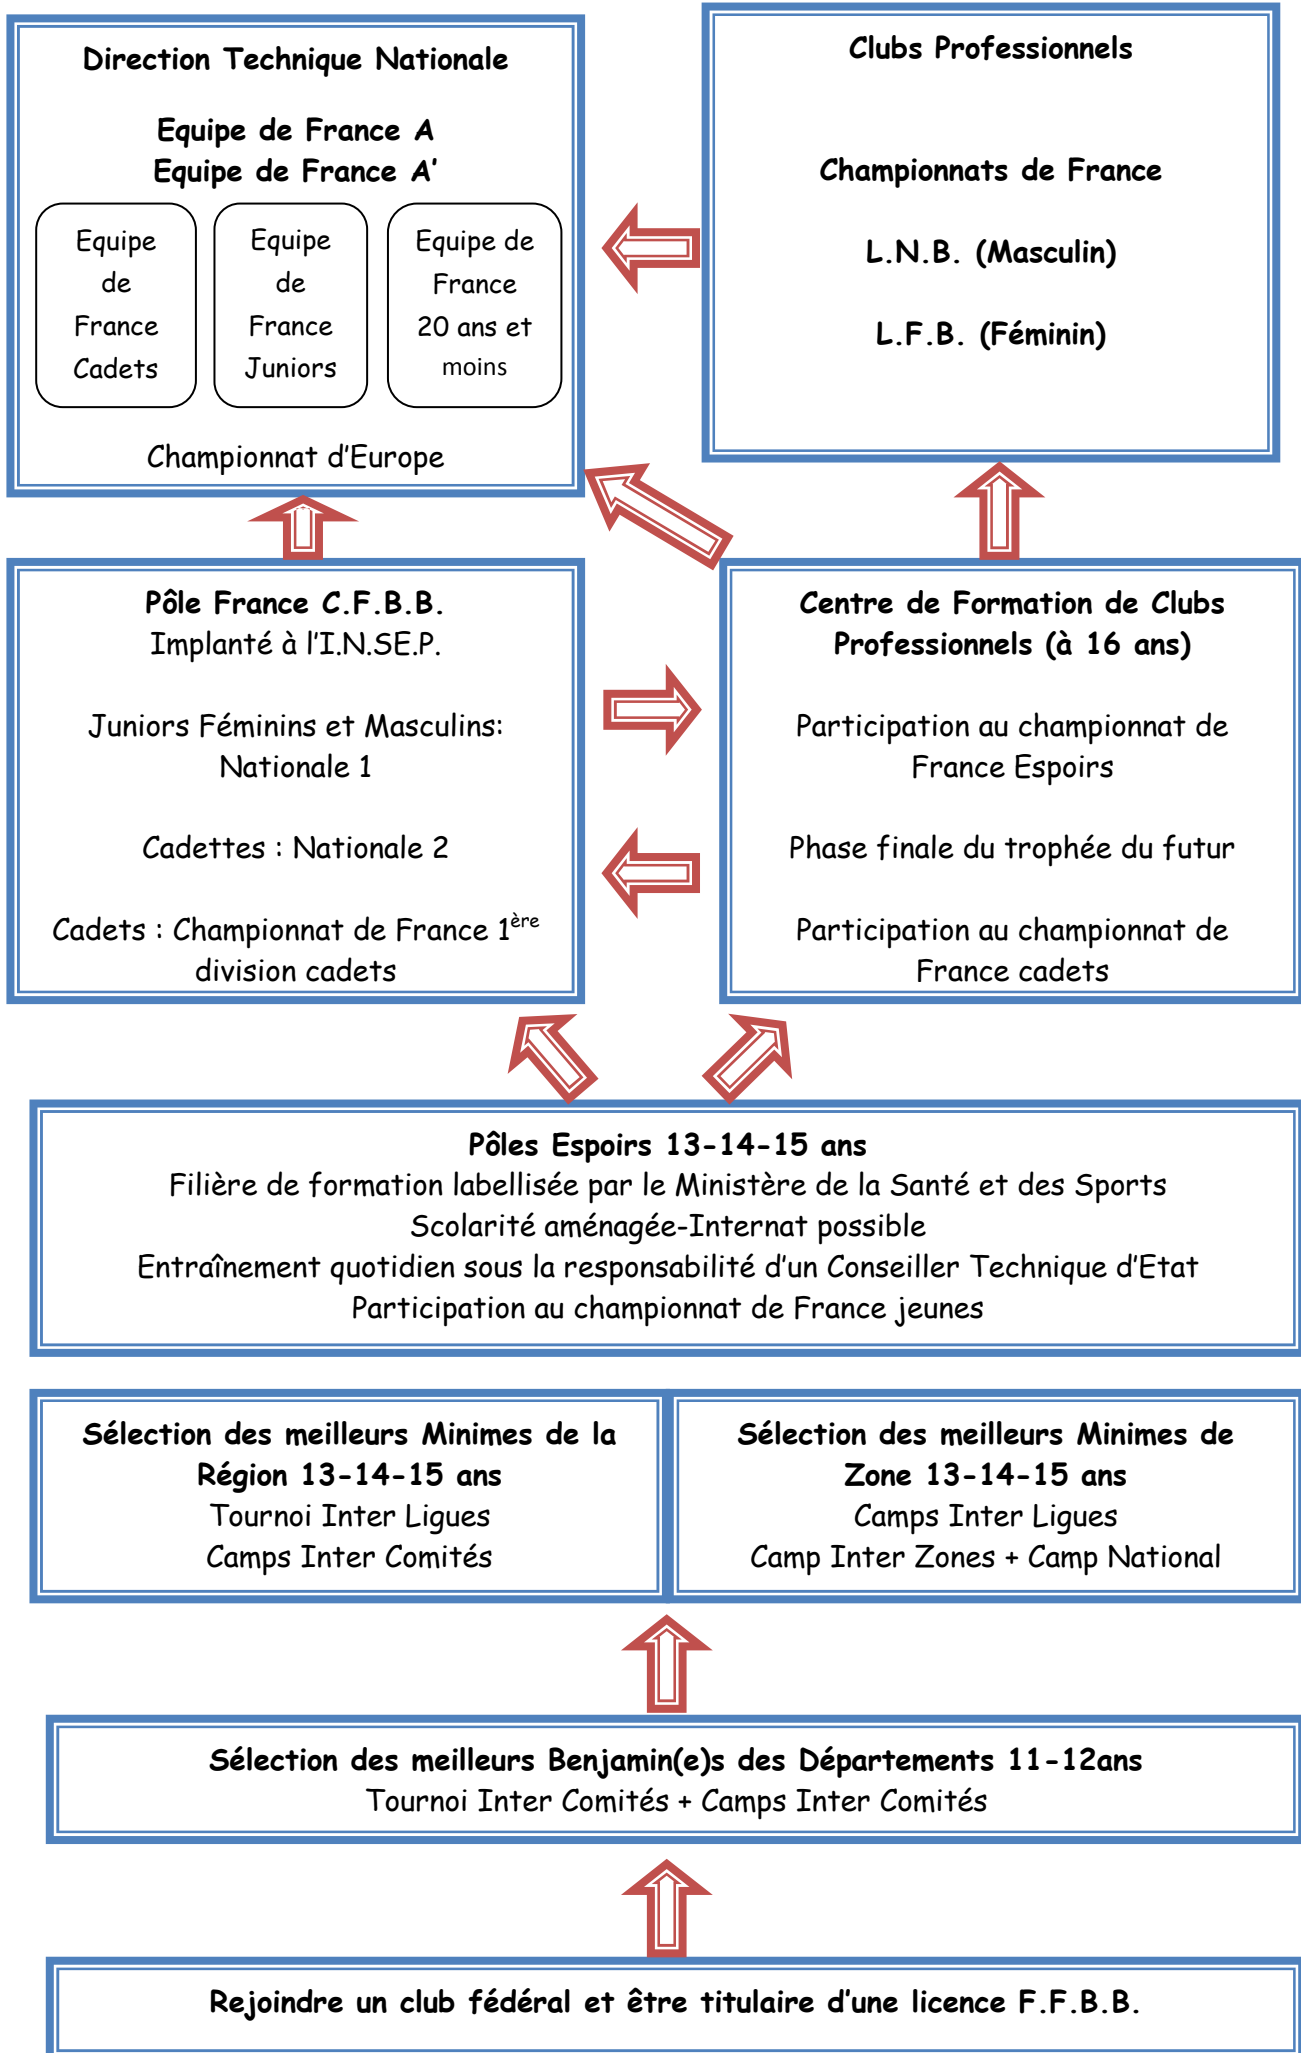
Direction Technique Nationale

Equipe de France A
Equipe de France A'

Equipe de France Cadets

Equipe de France Juniors

Equipe de France 20 ans et moins

Championnat d'Europe

Clubs Professionnels

Championnats de France

L.N.B. (Masculin)

L.F.B. (Féminin)

Pôle France C.F.B.B.
Implanté à l'I.N.SE.P.

Juniors Féminins et Masculins: Nationale 1

Cadettes : Nationale 2

Cadets : Championnat de France 1$^{ère}$ division cadets

Centre de Formation de Clubs Professionnels (à 16 ans)

Participation au championnat de France Espoirs

Phase finale du trophée du futur

Participation au championnat de France cadets

Pôles Espoirs 13-14-15 ans
Filière de formation labellisée par le Ministère de la Santé et des Sports
Scolarité aménagée-Internat possible
Entraînement quotidien sous la responsabilité d'un Conseiller Technique d'Etat
Participation au championnat de France jeunes

Sélection des meilleurs Minimes de la Région 13-14-15 ans
Tournoi Inter Ligues
Camps Inter Comités

Sélection des meilleurs Minimes de Zone 13-14-15 ans
Camps Inter Ligues
Camp Inter Zones + Camp National

Sélection des meilleurs Benjamin(e)s des Départements 11-12ans
Tournoi Inter Comités + Camps Inter Comités

Rejoindre un club fédéral et être titulaire d'une licence F.F.B.B.